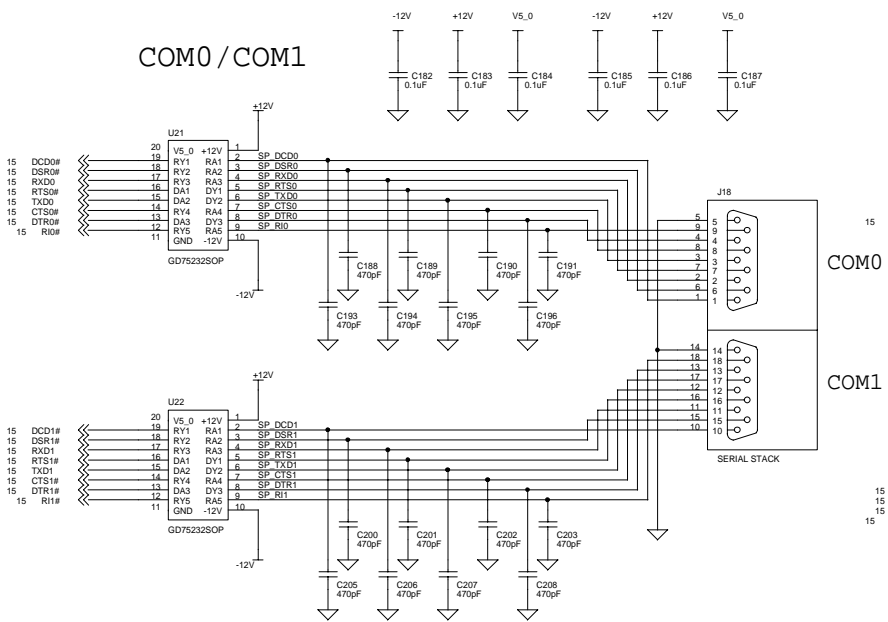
COM0/COM1

-12V +12V V5_0 -12V +12V V5_0

C182 0.1uF
C183 0.1uF
C184 0.1uF
C185 0.1uF
C186 0.1uF
C187 0.1uF

+12V

U21

| | | | |
|---|---|---|---|
| 20 | V5_0 | +12V | 1 |
| 19 | RY1 | RA1 | 2 |
| 18 | RY2 | RA2 | 3 |
| 17 | RY3 | RA3 | 4 |
| 16 | DA1 | DY1 | 5 |
| 15 | DA2 | DY2 | 6 |
| 14 | RY4 | RA4 | 7 |
| 13 | DA3 | DY3 | 8 |
| 12 | RY5 | RA5 | 9 |
| 11 | GND | -12V | 10 |

GD75232SOP

15 DCD0#
15 DSR0#
15 RXD0
15 RTS0#
15 TXD0
15 CTS0#
15 DTR0#
15 RI0#

SP_DCD0
SP_DSR0
SP_RXD0
SP_RTS0
SP_TXD0
SP_CTS0
SP_DTR0
SP_RI0

-12V

C188 470pF
C189 470pF
C190 470pF
C191 470pF
C193 470pF
C194 470pF
C195 470pF
C196 470pF

J18

5 9 4 8 3 7 2 6 1

15

COM0

14 18 13 17 12 16 11 15 10

COM1

SERIAL STACK

+12V

U22

| | | | |
|---|---|---|---|
| 20 | V5_0 | +12V | 1 |
| 19 | RY1 | RA1 | 2 |
| 18 | RY2 | RA2 | 3 |
| 17 | RY3 | RA3 | 4 |
| 16 | DA1 | DY1 | 5 |
| 15 | DA2 | DY2 | 6 |
| 14 | RY4 | RA4 | 7 |
| 13 | DA3 | DY3 | 8 |
| 12 | RY5 | RA5 | 9 |
| 11 | GND | -12V | 10 |

GD75232SOP

15 DCD1#
15 DSR1#
15 RXD1
15 RTS1#
15 TXD1
15 CTS1#
15 DTR1#
15 RI1#

SP_DCD1
SP_DSR1
SP_RXD1
SP_RTS1
SP_TXD1
SP_CTS1
SP_DTR1
SP_RI1

-12V

C200 470pF
C201 470pF
C202 470pF
C203 470pF
C205 470pF
C206 470pF
C207 470pF
C208 470pF

15
15
15
15